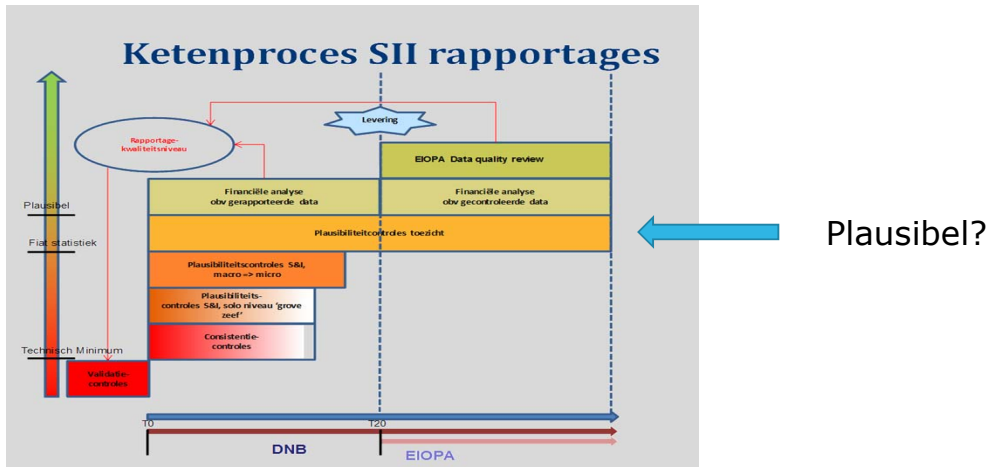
Ketenproces SII rapportages

Levering

Rapportage-kwaliteitsniveau

EIOPA Data quality review

Financiële analyse obv gerapporteerde data

Financiële analyse obv gecontroleerde data

Plausibel

Fiat statistiek

Plausibiliteitcontroles toezicht

Plausibel?

Plausibiliteitscontroles S&I, macro => micro

Plausibiliteits-controles S&I, solo niveau 'grove zeef'

Consistentie-controles

Technisch Minimum

Validatie-controles

T0

T20

DNB

EIOPA